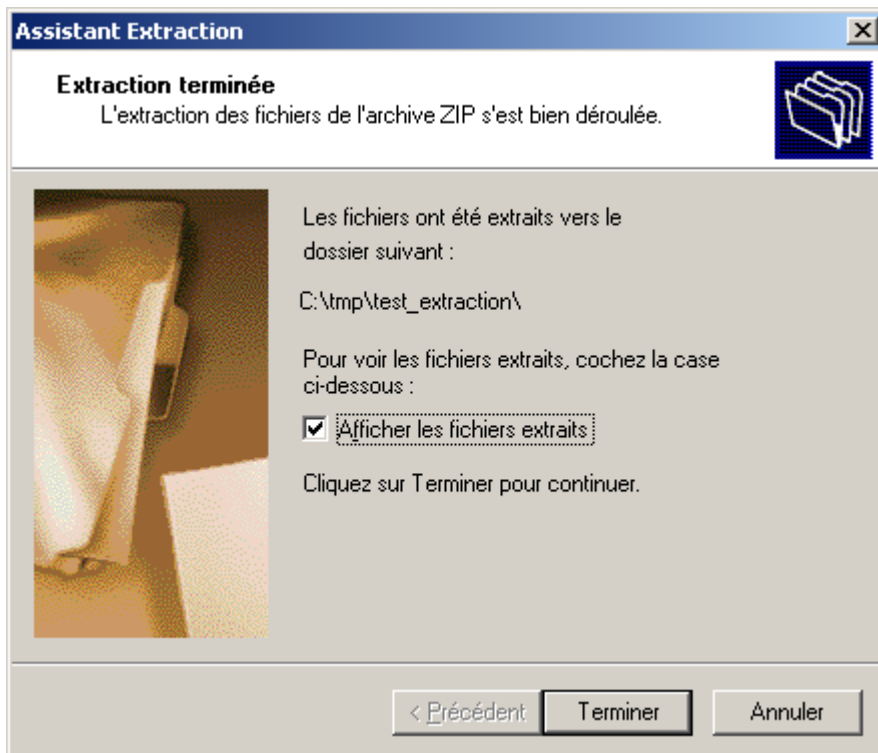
Assistant Extraction

Extraction terminée
L'extraction des fichiers de l'archive ZIP s'est bien déroulée.

Les fichiers ont été extraits vers le dossier suivant :

C:\tmp\test_extraction\

Pour voir les fichiers extraits, cochez la case ci-dessous :

Afficher les fichiers extraits

Cliquez sur Terminer pour continuer.

< Précédent
Terminer
Annuler